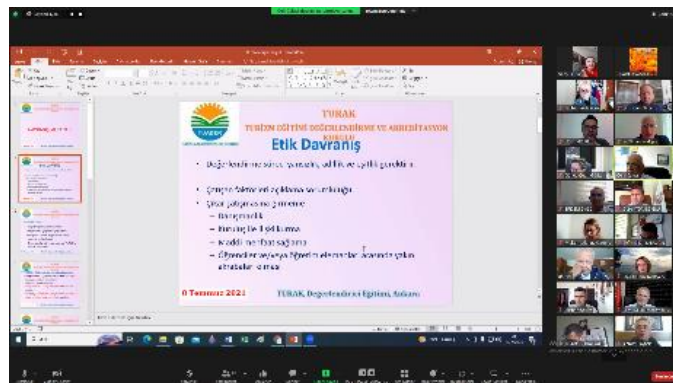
TURAK
TURİZM EĞİTİMİ DEĞERLENDİRME VE AKREDİTASYON KURULU

Etik Davranış

• Değerlendirme süreci; tarafsız, adil ve eşitlik gerektirir.

• Çıkar çatışmalarını açıklama sorumluluğu.

• Çıkar çatışmasına örnek:
– Danışmanlık
– Kurumla iş ilişkisi
– Maddi menfaat sağlama
– Öğrenci ve/veya öğretim elemanları arasında yakın akrabalar olması

8 Temmuz 2021

TURAK, Değerlendirici Eğitimi, Ankara